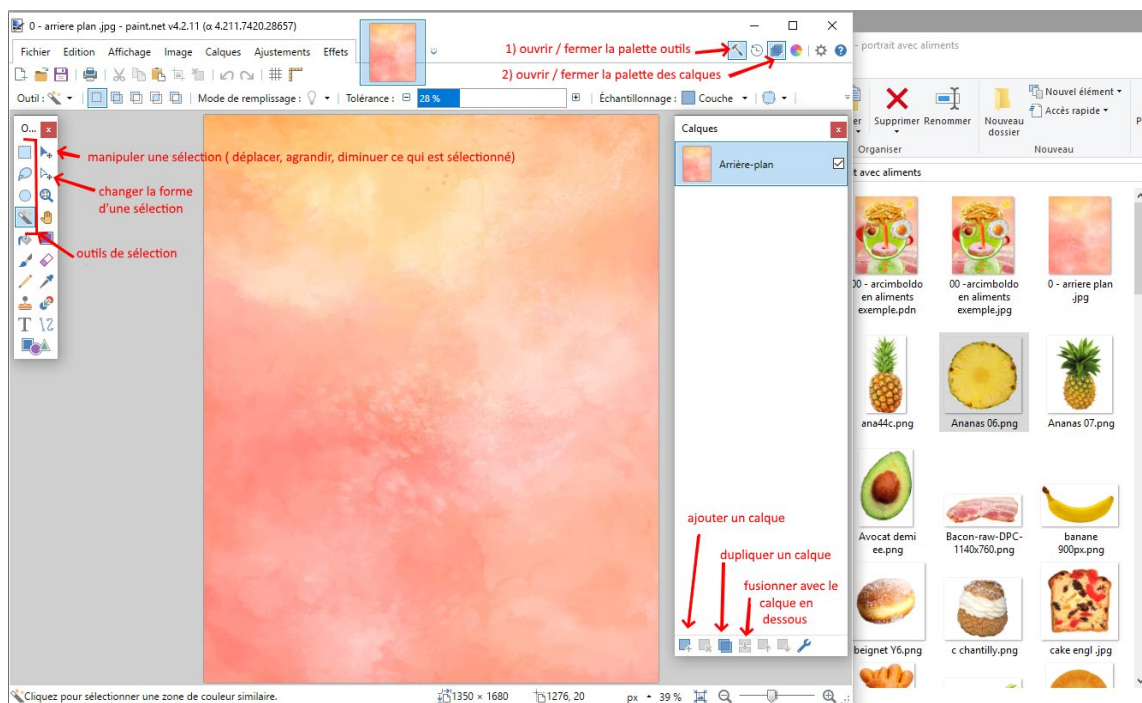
0 - arriere plan .jpg - paint.net v4.2.11 (α 4.211.7420.28657)

Fichier Edition Affichage Image Calques Ajustements Effets

1) ouvrir / fermer la palette outils

2) ouvrir / fermer la palette des calques

Outil : Mode de remplissage : Tolérance : 28 % Échantillonnage : Couche

O... x

manipuler une sélection ( déplacer, agrandir, diminuer ce qui est sélectionné)

changer la forme d'une sélection

outils de sélection

Calques

Arrière-plan

ajouter un calque

dupliquer un calque

fusionner avec le calque en dessous

- portrait avec aliments

Supprimer Renommer Nouveau dossier Nouvel élément Accès rapide

Organiser Nouveau

t avec aliments

00 - arcimboldo en aliments exemple.pdn

00 -arcimboldo en aliments exemple.jpg

0 - arriere plan .jpg

ana44c.png

Ananas 06.png

Ananas 07.png

Avocat demi ee.png

Bacon-raw-DPC-1140x760.png

banane 900px.png

beignet Y6.png

c chantilly.png

cake engl .jpg

Cliquez pour sélectionner une zone de couleur similaire.

1350 × 1680 1276, 20 px 39 %